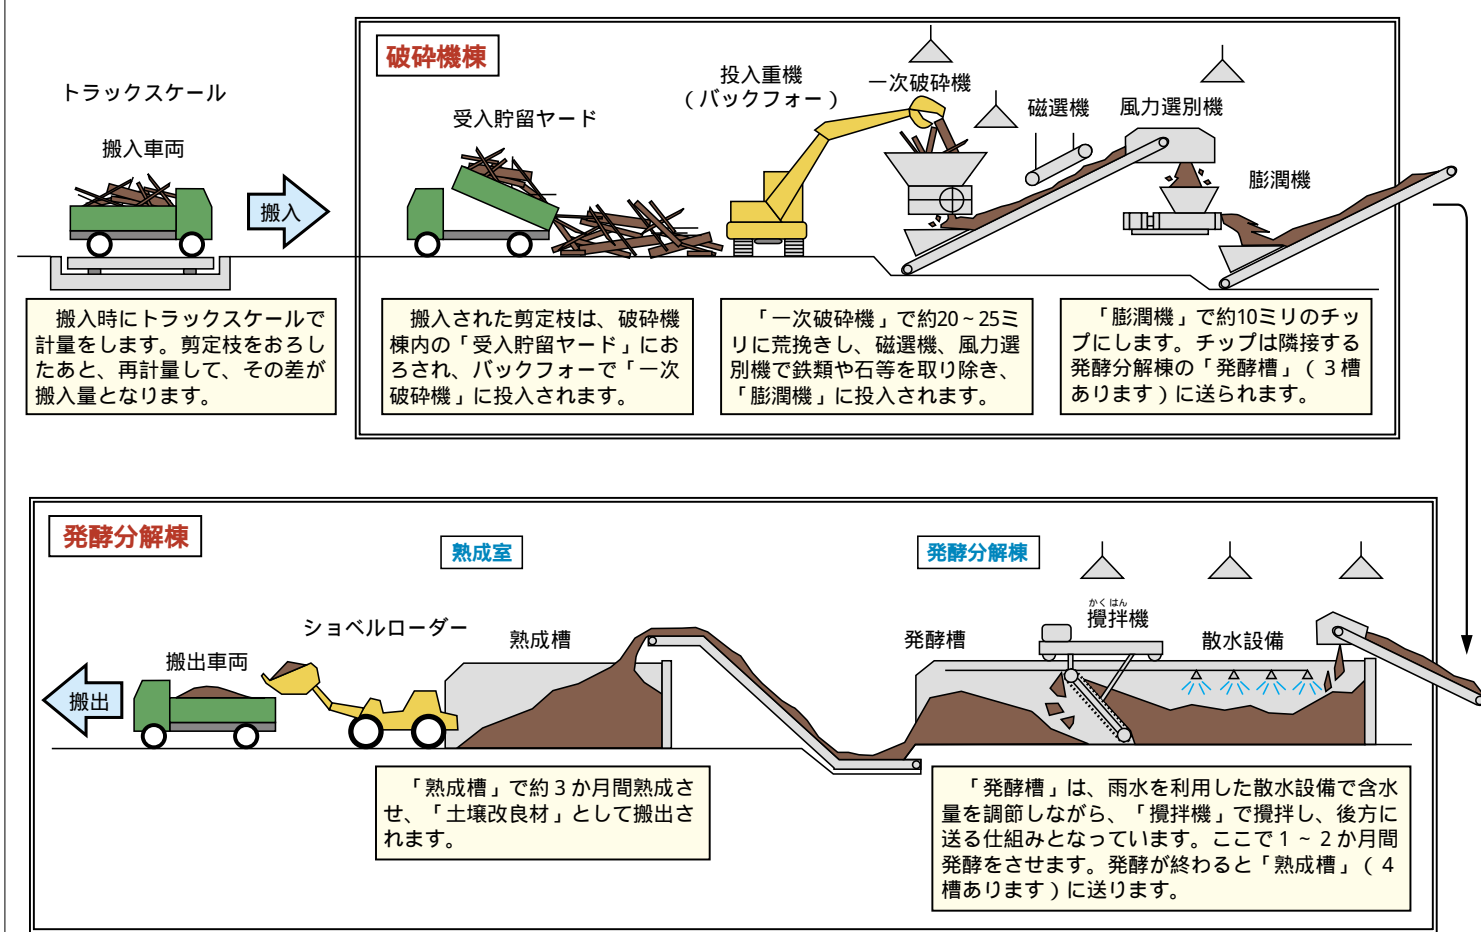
トラックスケール

搬入車両

搬入

搬入時にトラックスケールで計量をします。剪定枝をおろしたあと、再計量して、その差が搬入量となります。

破砕機棟

受入貯留ヤード

投入重機
（バックフォー）

一次破砕機

磁選機

風力選別機

膨潤機

搬入された剪定枝は、破砕機棟内の「受入貯留ヤード」におろされ、バックフォーで「一次破砕機」に投入されます。

「一次破砕機」で約20～25ミリに荒挽きし、磁選機、風力選別機で鉄類や石等を取り除き、「膨潤機」に投入されます。

「膨潤機」で約10ミリのチップにします。チップは隣接する発酵分解棟の「発酵槽」（３槽あります）に送られます。

発酵分解棟

熟成室

発酵分解棟

ショベルローダー

搬出車両

搬出

熟成槽

発酵槽

かくはん
攪拌機

散水設備

「熟成槽」で約３か月間熟成させ、「土壌改良材」として搬出されます。

「発酵槽」は、雨水を利用した散水設備で含水量を調節しながら、「攪拌機」で攪拌し、後方に送る仕組みとなっています。ここで１～２か月間発酵をさせます。発酵が終わると「熟成槽」（４槽あります）に送ります。